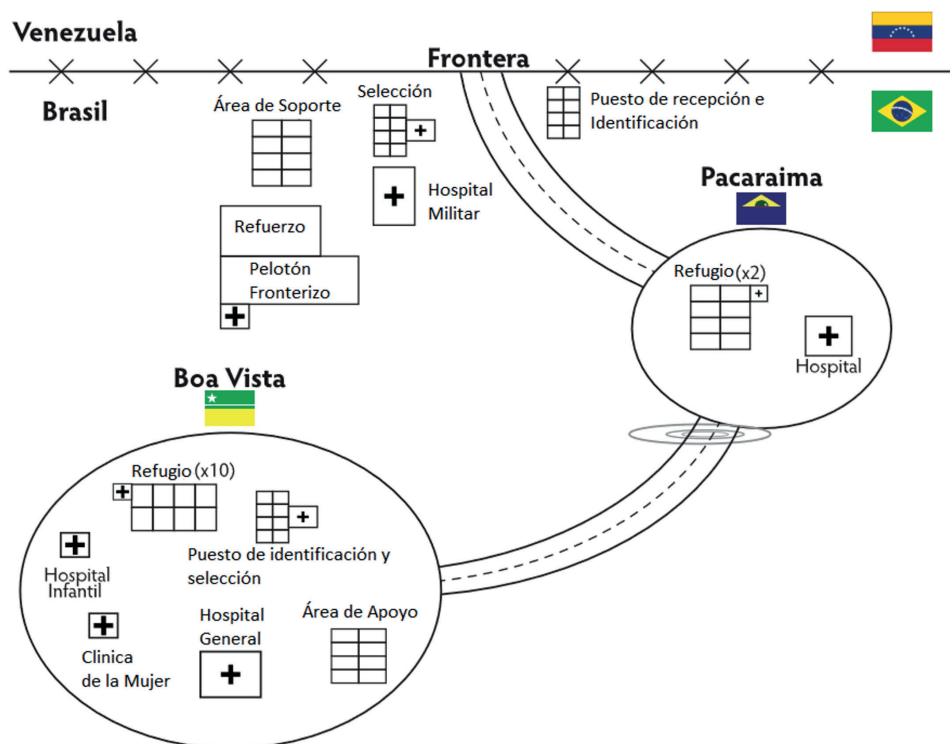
Venezuela

Frontera

Brasil

Área de Soporte

Selección

Puesto de recepción e Identificación

Hospital Militar

Pacaraima

Refuerzo

Pelotón Fronterizo

Refugio (x2)

Hospital

Boa Vista

Refugio (x10)

Puesto de identificación y selección

Hospital Infantil

Hospital General

Área de Apoyo

Clinica de la Mujer